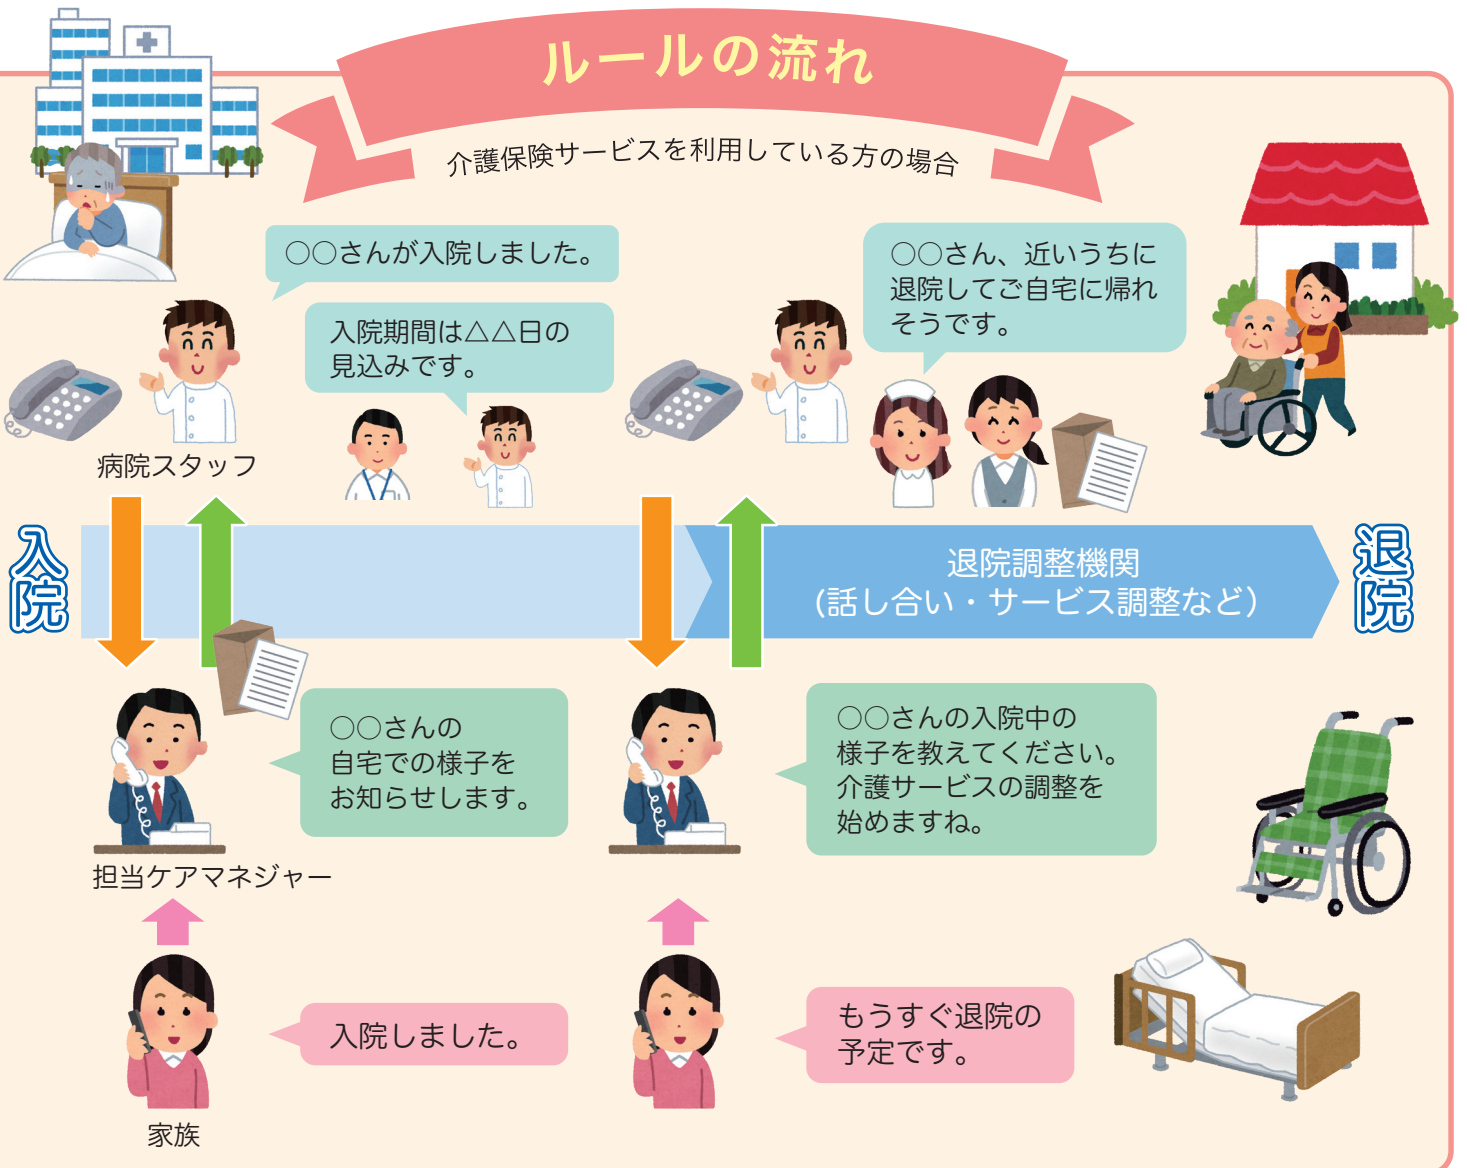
ルールの流れ

介護保険サービスを利用している方の場合

○○さんが入院しました。

入院期間は△△日の見込みです。

○○さん、近いうちに退院してご自宅に帰れそうです。

病院スタッフ

入院

退院調整機関
(話し合い・サービス調整など)

退院

○○さんの自宅での様子をお知らせします。

○○さんの入院中の様子を教えてください。介護サービスの調整を始めますね。

担当ケアマネジャー

入院しました。

もうすぐ退院の予定です。

家族